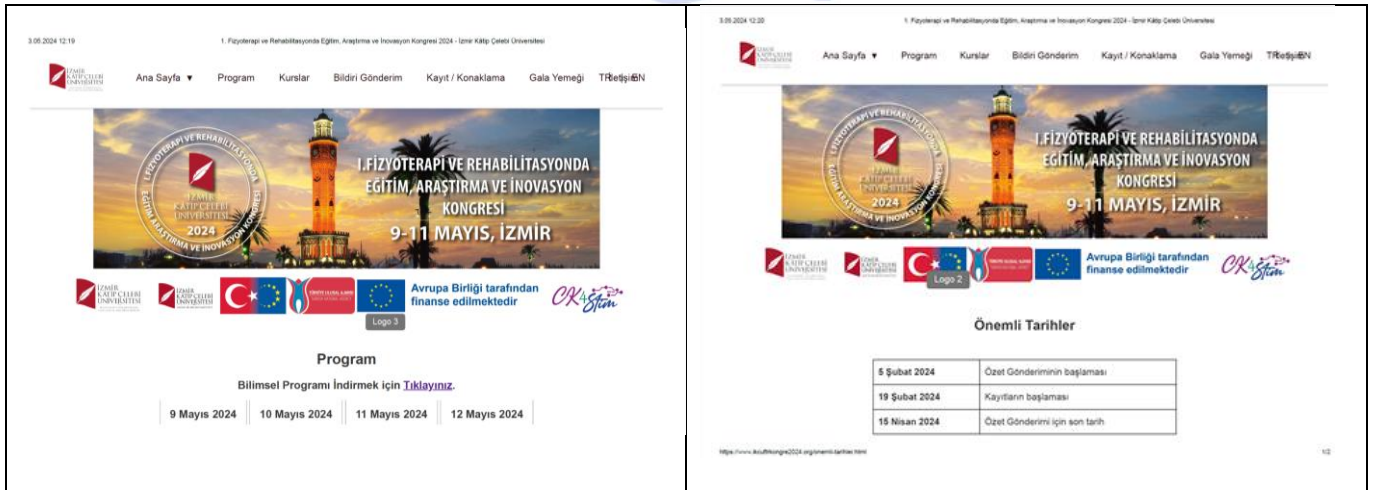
3.05.2024 12:19

1. Fizyoterapi ve Rehabilitasyonda Eğitim, Araştırma ve İnovasyon Kongresi 2024 - İzmir Katip Çelebi Üniversitesi

İZMİR KATİP ÇELEBİ ÜNİVERSİTESİ

Ana Sayfa ▼ Program Kurslar Bildiri Gönderim Kayıt / Konaklama Gala Yemeği TRİletişimEN

I. FİZYOTERAPİ VE REHABİLİTASYONDA EĞİTİM, ARAŞTIRMA VE İNOVASYON KONGRESİ
İZMİR KATİP ÇELEBİ ÜNİVERSİTESİ
2024

I.FİZYOTERAPİ VE REHABİLİTASYONDA EĞİTİM, ARAŞTIRMA VE İNOVASYON KONGRESİ
9-11 MAYIS, İZMİR

İZMİR KATİP ÇELEBİ ÜNİVERSİTESİ

İZMİR KATİP ÇELEBİ ÜNİVERSİTESİ

Avrupa Birliği tarafından finanse edilmektedir

Logo 3

CK4Stim

Program

Bilimsel Programı İndirmek için Tıklayınız.

9 Mayıs 2024 | 10 Mayıs 2024 | 11 Mayıs 2024 | 12 Mayıs 2024

3.05.2024 12:20

1. Fizyoterapi ve Rehabilitasyonda Eğitim, Araştırma ve İnovasyon Kongresi 2024 - İzmir Katip Çelebi Üniversitesi

İZMİR KATİP ÇELEBİ ÜNİVERSİTESİ

Ana Sayfa ▼ Program Kurslar Bildiri Gönderim Kayıt / Konaklama Gala Yemeği TRİletişimEN

I.FİZYOTERAPİ VE REHABİLİTASYONDA EĞİTİM, ARAŞTIRMA VE İNOVASYON KONGRESİ
9-11 MAYIS, İZMİR

İZMİR KATİP ÇELEBİ ÜNİVERSİTESİ

İZMİR KATİP ÇELEBİ ÜNİVERSİTESİ

Logo 2

Avrupa Birliği tarafından finanse edilmektedir

CK4Stim

Önemli Tarihler

| | |
|---|---|
| 5 Şubat 2024 | Özet Gönderiminin başlaması |
| 19 Şubat 2024 | Kayıtların başlaması |
| 15 Nisan 2024 | Özet Gönderimi için son tarih |

https://www.ikcuftrkongre2024.org/onemli-tarihler.html

1/2